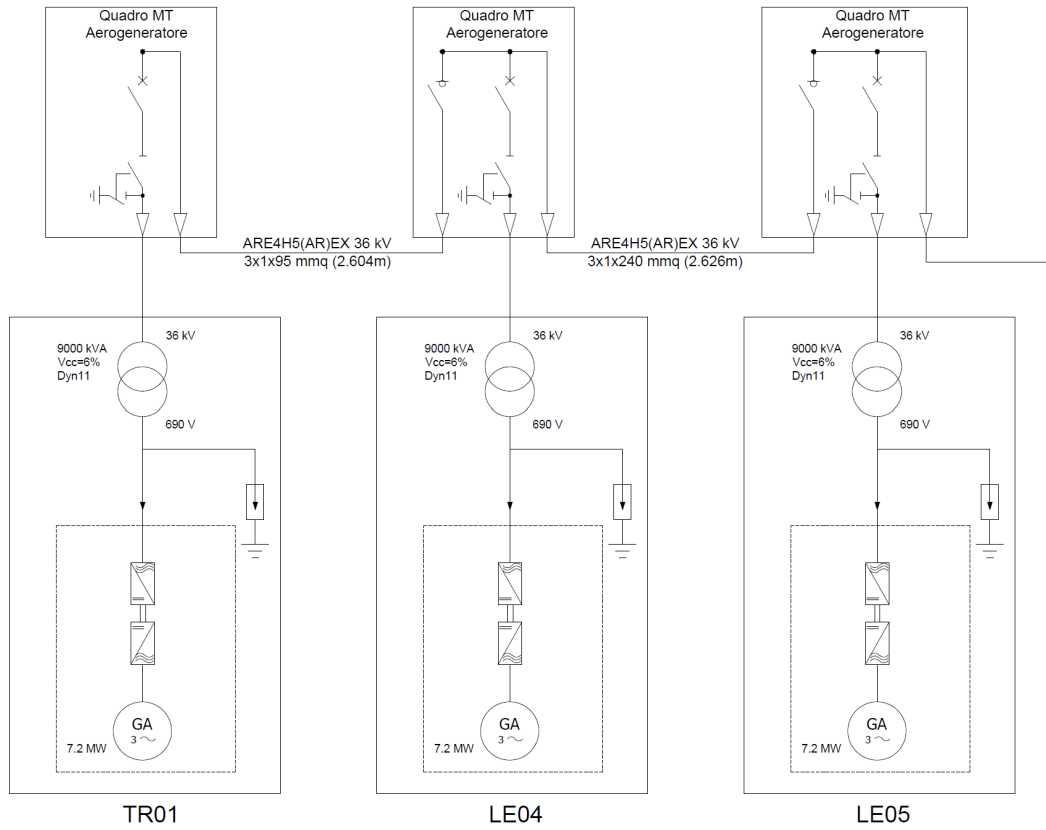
Quadro MT
Aerogeneratore

Quadro MT
Aerogeneratore

Quadro MT
Aerogeneratore

ARE4H5(AR)EX 36 kV
3x1x95 mmq (2.604m)

ARE4H5(AR)EX 36 kV
3x1x240 mmq (2.626m)

9000 kVA
Vcc=6%
Dyn11

36 kV

690 V

GA
3 ~

7.2 MW

9000 kVA
Vcc=6%
Dyn11

36 kV

690 V

GA
3 ~

7.2 MW

9000 kVA
Vcc=6%
Dyn11

36 kV

690 V

GA
3 ~

7.2 MW

TR01

LE04

LE05